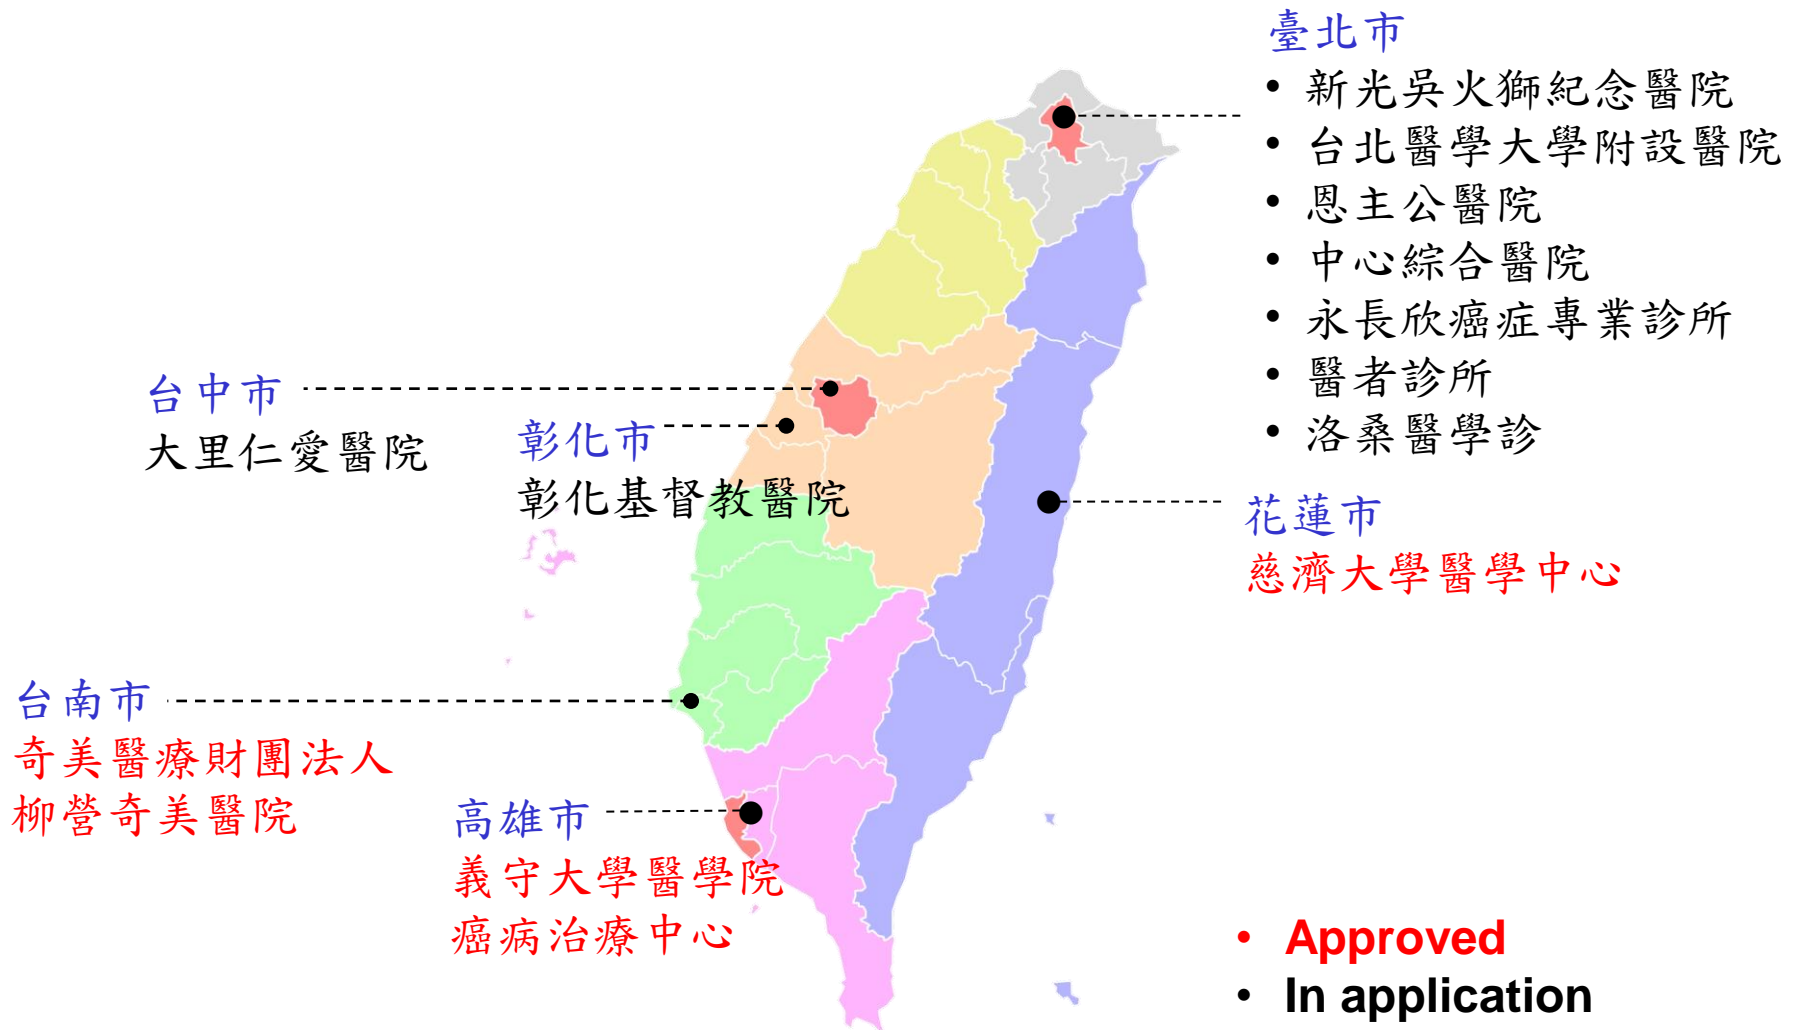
臺北市
- 新光吳火獅紀念醫院
- 台北醫學大學附設醫院
- 恩主公醫院
- 中心綜合醫院
- 永長欣癌症專業診所
- 醫者診所
- 洛桑醫學診

台中市
大里仁愛醫院

彰化市
彰化基督教醫院

花蓮市
慈濟大學醫學中心

台南市
奇美醫療財團法人
柳營奇美醫院

高雄市
義守大學醫學院
癌病治療中心

- Approved
- In application